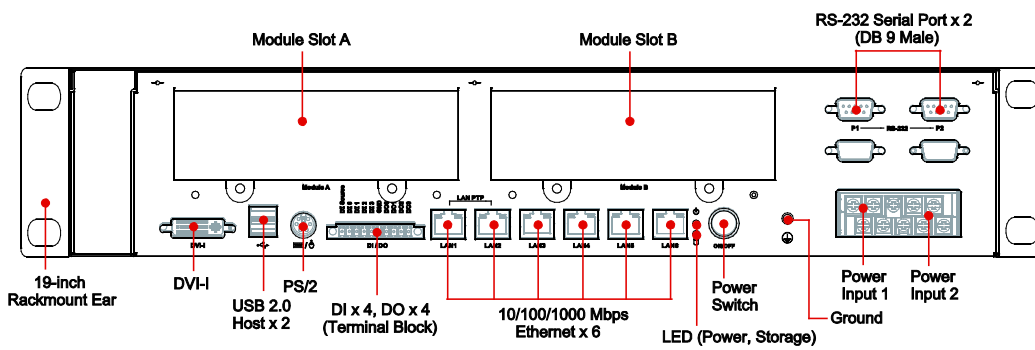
Module Slot A

Module Slot B

RS-232 Serial Port x 2
(DB 9 Male)

Module A

Module B

P1 RS-232 P2

LAN PTP

DVI-I

DI / DO

LAN1 LAN2 LAN3 LAN4 LAN5 LAN6

ON/OFF

19-inch
Rackmount Ear

DVI-I

USB 2.0
Host x 2

PS/2

DI x 4, DO x 4
(Terminal Block)

10/100/1000 Mbps
Ethernet x 6

Power
Switch

LED (Power, Storage)

Ground

Power
Input 1

Power
Input 2